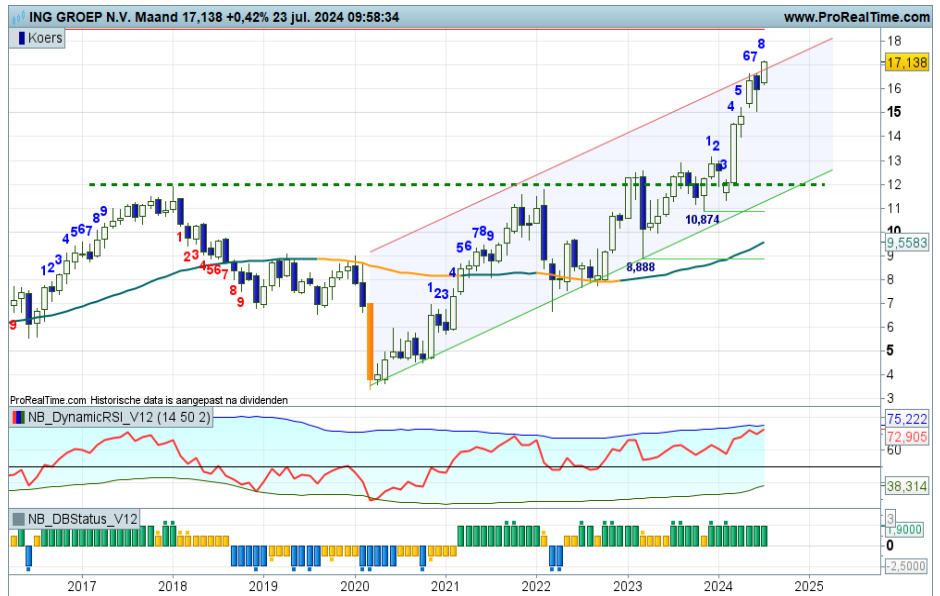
ING GROEP N.V. Maand 17,138 +0,42% 23 jul. 2024 09:58:34
www.ProRealTime.com

Koers

18
17,138
16
15
14
13
12
11
10
9,5583
9
8
7
6
5
4
3

9
1
2
3
4
5
6
7
8
9
1
2
3
4
5
6
7
8
9
1
2
3
4
5
6
7
8
9
1
2
3
4
5
6
7
8

10,874
8,888

ProRealTime.com Historische data is aangepast na dividenden

NB_DynamicRSI_V12 (14 50 2)
75,222
72,905
60
38,314

NB_DBStatus_V12
3
1,9000
0
-2,5000

2017
2018
2019
2020
2021
2022
2023
2024
2025